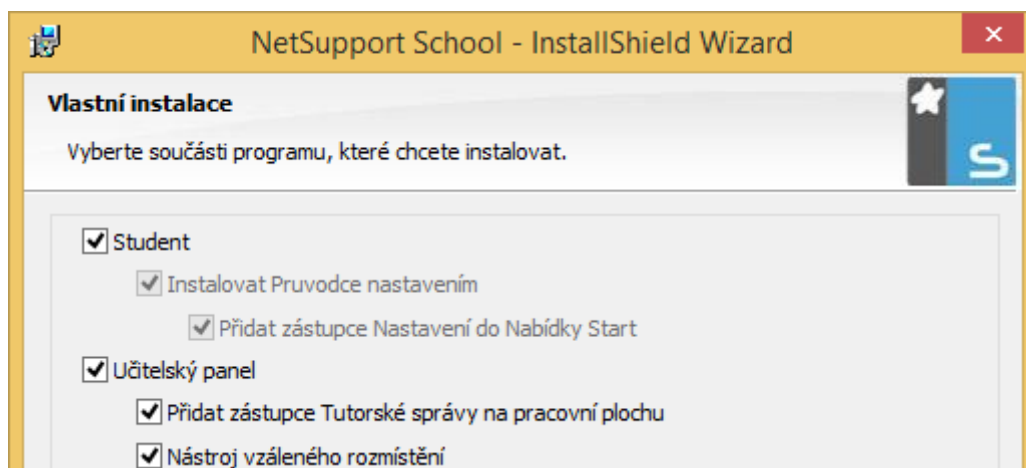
NetSupport School - InstallShield Wizard

Vlastní instalace

Vyberte součásti programu, které chcete instalovat.

Student

Instalovat Pruvodce nastavením

Přidat zástupce Nastavení do Nabídky Start

Učitelský panel

Přidat zástupce Tutorské správy na pracovní plochu

Nástroj vzáleného rozmístění